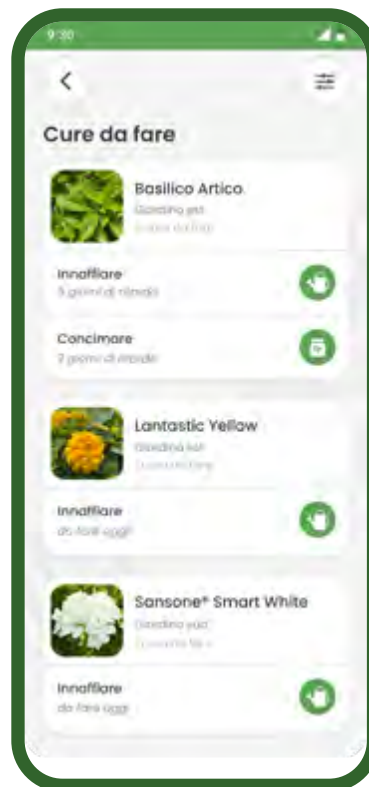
9:30

<

Cure da fare

Basilico Artico
Giardino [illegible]
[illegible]

Innaffiare
5 giorni di ritardo

Concimare
2 giorni di ritardo

Lantastic Yellow
Giardino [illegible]
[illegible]

Innaffiare
da fare oggi

Sansone® Smart White
Giardino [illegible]
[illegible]

Innaffiare
da fare oggi